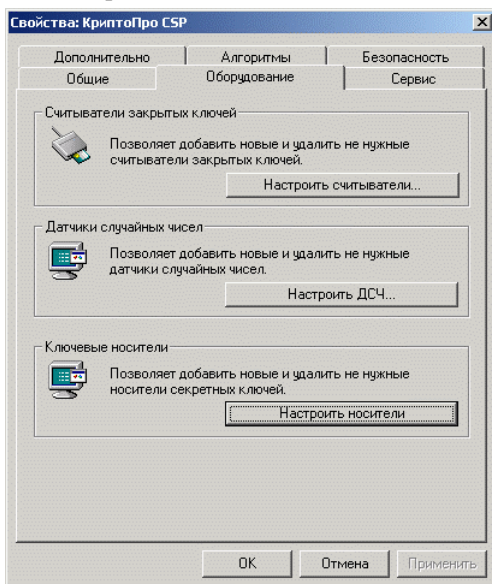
Свойства: КриптоПро CSP

×

Дополнительно | Алгоритмы | Безопасность
Общие | Оборудование | Сервис

Считыватели закрытых ключей

Позволяет добавить новые и удалить не нужные считыватели закрытых ключей.

Настроить считыватели...

Датчики случайных чисел

Позволяет добавить новые и удалить не нужные датчики случайных чисел.

Настроить ДСЧ...

Ключевые носители

Позволяет добавить новые и удалить не нужные носители секретных ключей.

Настроить носители

OK | Отмена | Применить